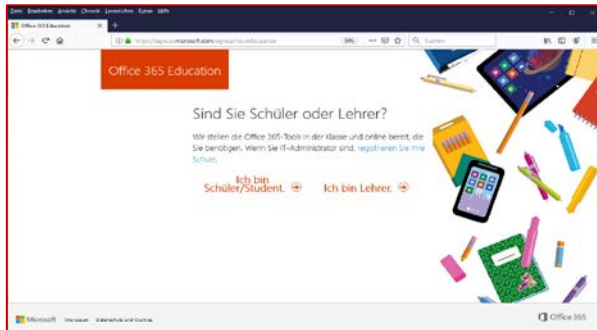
Datei Bearbeiten Ansicht Chronik Lesezeichen Extras Hilfe

Office 365 Education

https://signup.microsoft.com/signup?sku=Education

Suchen

Office 365 Education

Sind Sie Schüler oder Lehrer?

Wir stellen die Office 365-Tools in der Klasse und online bereit, die Sie benötigen. Wenn Sie IT-Administrator sind, registrieren Sie Ihre Schule.

Ich bin Schüler/Student.

Ich bin Lehrer.

Microsoft Impressum Datenschutz und Cookies

Office 365